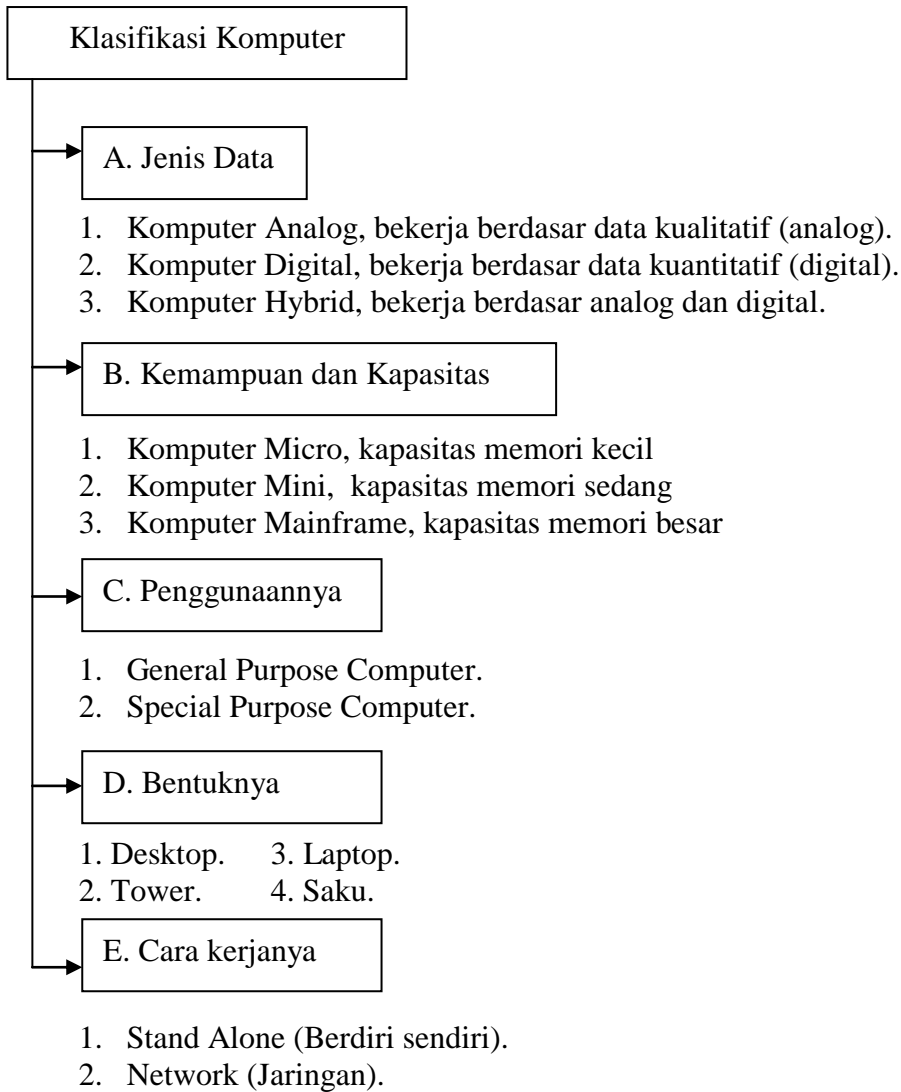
Klasifikasi Komputer

A. Jenis Data

1. Komputer Analog, bekerja berdasar data kualitatif (analog).
2. Komputer Digital, bekerja berdasar data kuantitatif (digital).
3. Komputer Hybrid, bekerja berdasar analog dan digital.

B. Kemampuan dan Kapasitas

1. Komputer Micro, kapasitas memori kecil
2. Komputer Mini, kapasitas memori sedang
3. Komputer Mainframe, kapasitas memori besar

C. Penggunaannya

1. General Purpose Computer.
2. Special Purpose Computer.

D. Bentuknya

1. Desktop.
2. Tower.
3. Laptop.
4. Saku.

E. Cara kerjanya

1. Stand Alone (Berdiri sendiri).
2. Network (Jaringan).